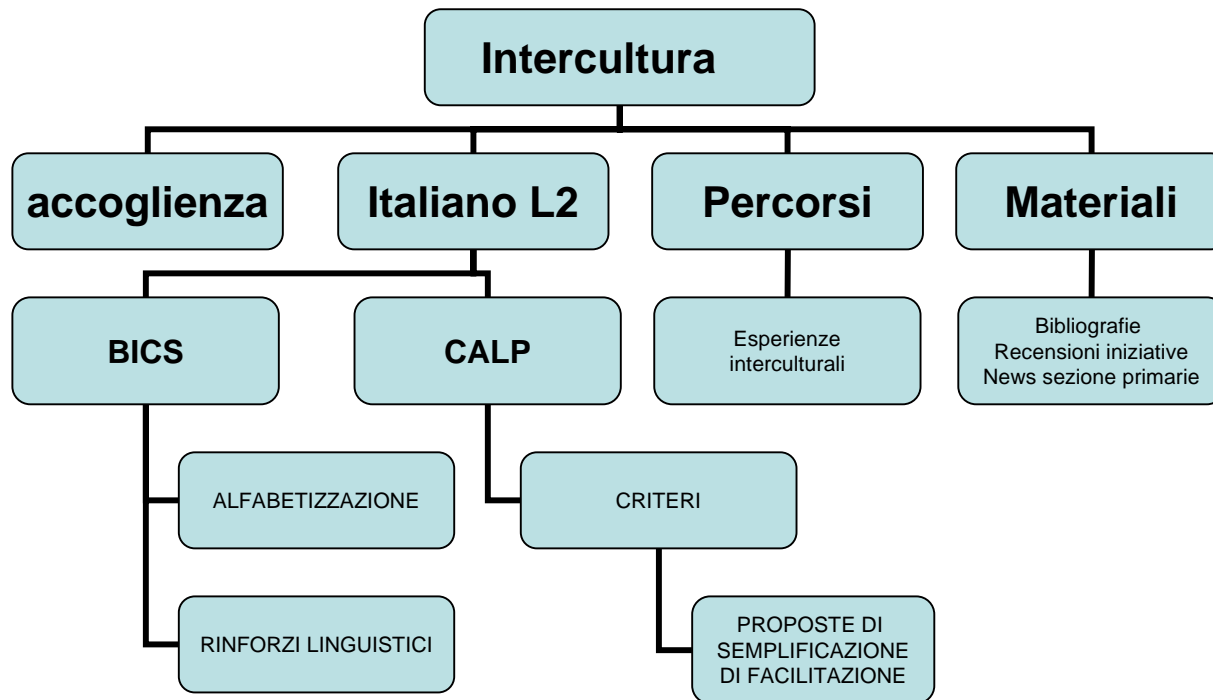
Intercultura

accoglienza

Italiano L2

Percorsi

Materiali

BICS

CALP

Esperienze interculturali

Bibliografie
Recensioni iniziative
News sezione primarie

ALFABETIZZAZIONE

RINFORZI LINGUISTICI

CRITERI

PROPOSTE DI SEMPLIFICAZIONE DI FACILITAZIONE